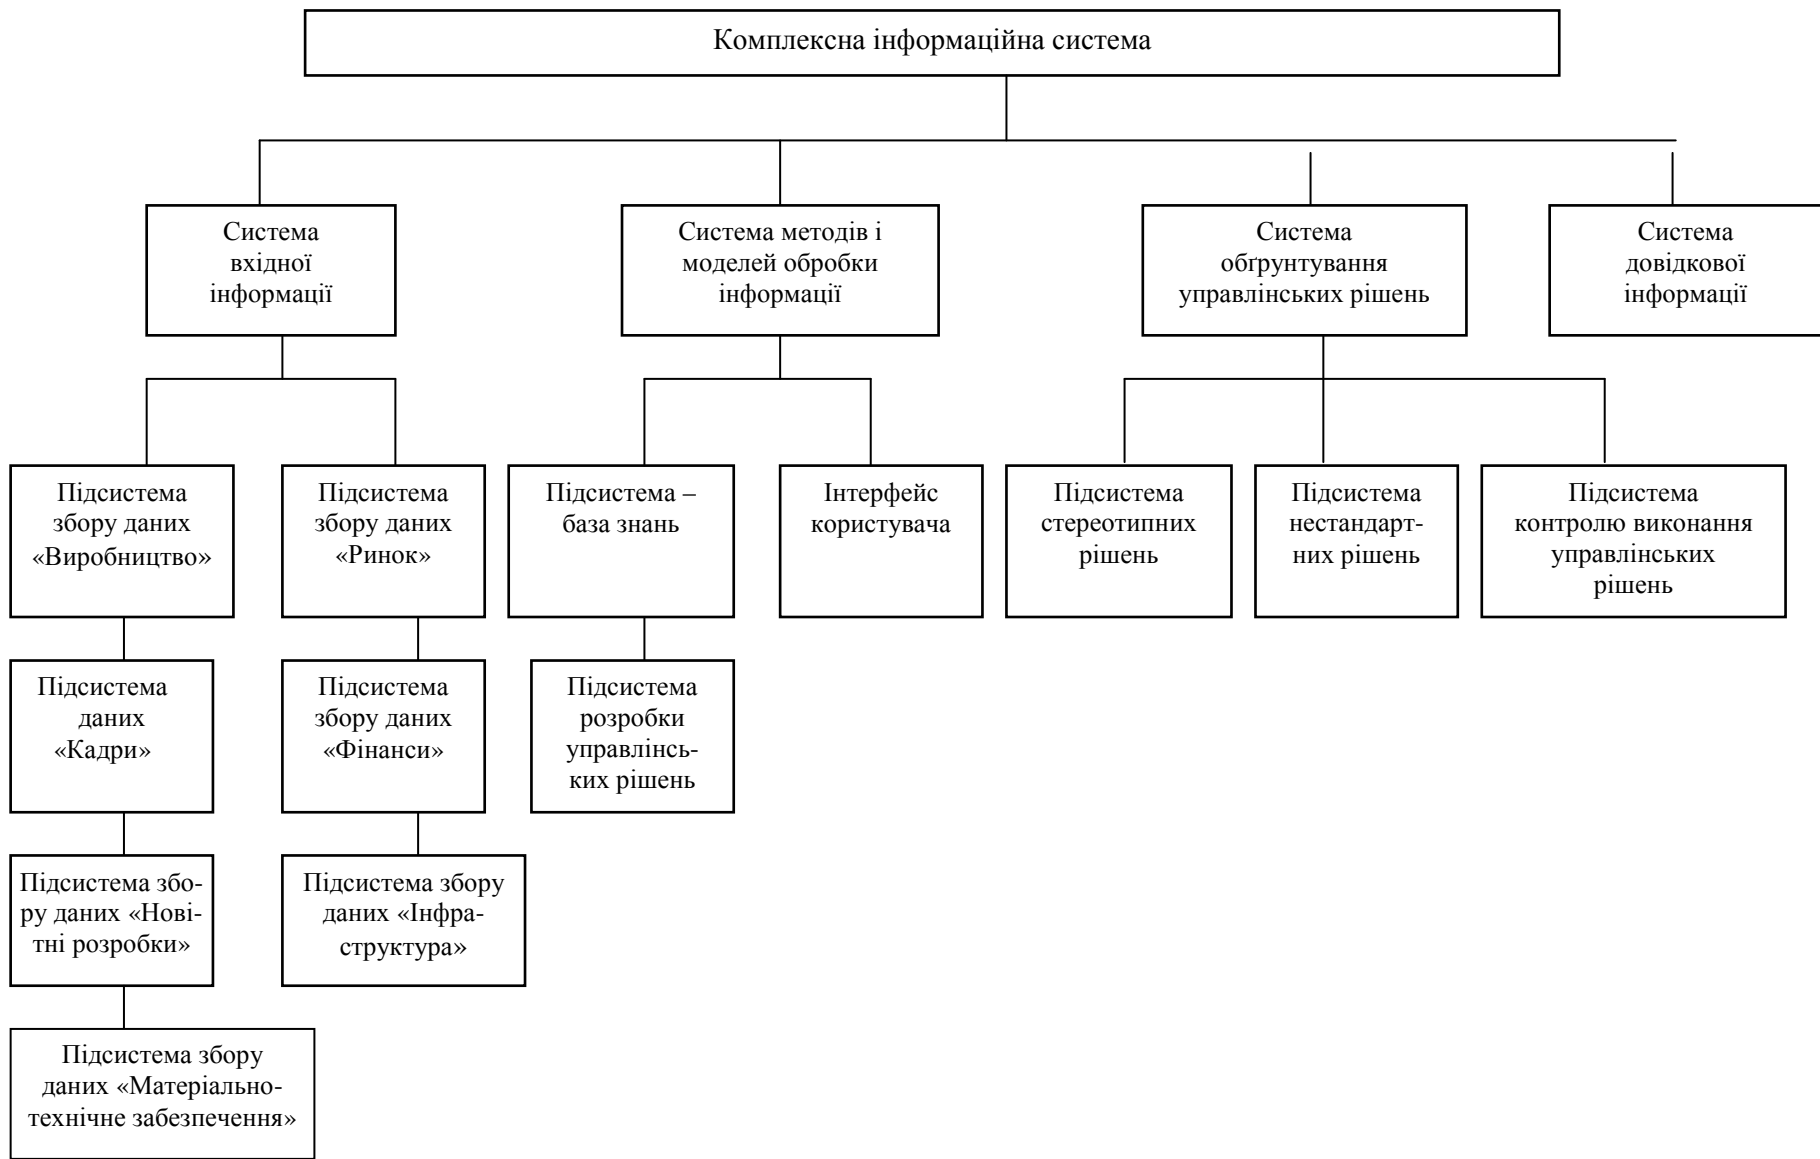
Комплексна інформаційна система

Система вхідної інформації

Система методів і моделей обробки інформації

Система обгрунтування управлінських рішень

Система довідкової інформації

Підсистема збору даних «Виробництво»

Підсистема збору даних «Ринок»

Підсистема – база знань

Інтерфейс користувача

Підсистема стереотипних рішень

Підсистема нестандартних рішень

Підсистема контролю виконання управлінських рішень

Підсистема даних «Кадри»

Підсистема збору даних «Фінанси»

Підсистема розробки управлінських рішень

Підсистема збору даних «Новітні розробки»

Підсистема збору даних «Інфраструктура»

Підсистема збору даних «Матеріально-технічне забезпечення»